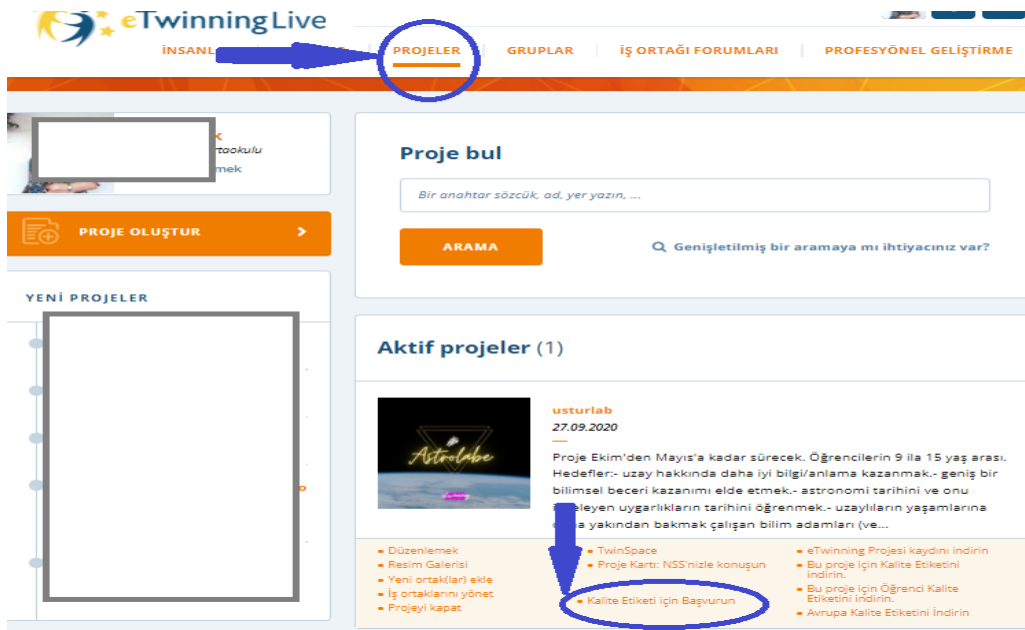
eTwinning Live

İNSANL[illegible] PROJELER | GRUPLAR | İŞ ORTAĞI FORUMLARI | PROFESYONEL GELİŞTİRME

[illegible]k
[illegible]rtaokulu
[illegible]mek

PROJE OLUŞTUR

YENİ PROJELER

Proje bul

Bir anahtar sözcük, ad, yer yazın, ...

ARAMA

Genişletilmiş bir aramaya mı ihtiyacınız var?

Aktif projeler (1)

Astrolabe

usturlab
27.09.2020

Proje Ekim'den Mayıs'a kadar sürecek. Öğrencilerin 9 ila 15 yaş arası. Hedefler:- uzay hakkında daha iyi bilgi/anlama kazanmak.- geniş bir bilimsel beceri kazanımı elde etmek.- astronomi tarihini ve onu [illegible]eleyen uygarlıkların tarihini öğrenmek.- uzaylıların yaşamlarına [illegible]a yakından bakmak çalışan bilim adamları (ve...

Düzenlemek
Resim Galerisi
Yeni ortak(lar) ekle
İş ortaklarını yönet
Projeyi kapat

TwinSpace
Proje Kartı: NSS'nizle konuşun
Kalite Etiketi için Başvurun

eTwinning Projesi kaydını indirin
Bu proje için Kalite Etiketini indirin.
Bu proje için Öğrenci Kalite Etiketini indirin.
Avrupa Kalite Etiketini İndirin